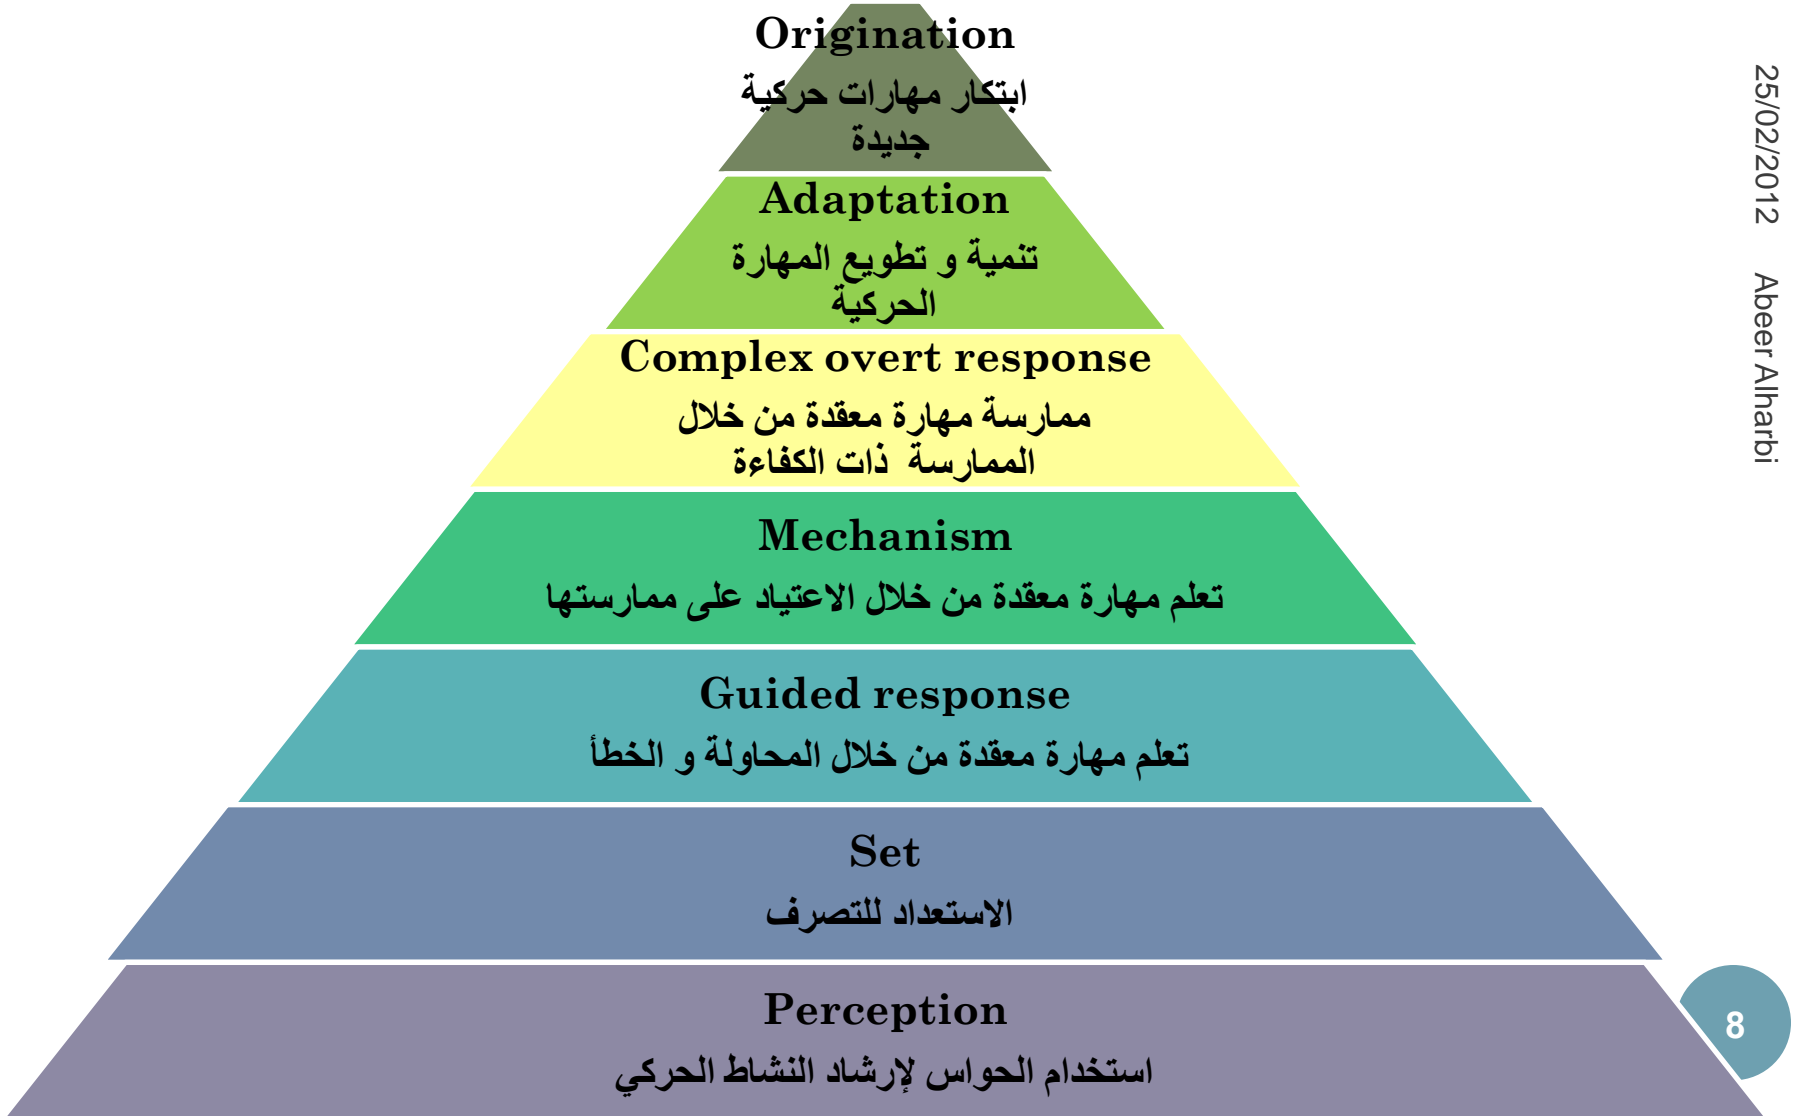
Origination
ابتكار مهارات حركية جديدة

Adaptation
تنمية و تطويع المهارة الحركية

Complex overt response
ممارسة مهارة معقدة من خلال الممارسة ذات الكفاءة

Mechanism
تعلم مهارة معقدة من خلال الاعتياد على ممارستها

Guided response
تعلم مهارة معقدة من خلال المحاولة و الخطأ

Set
الاستعداد للتصرف

Perception
استخدام الحواس لإرشاد النشاط الحركي

25/02/2012 Abeer Alharbi

8